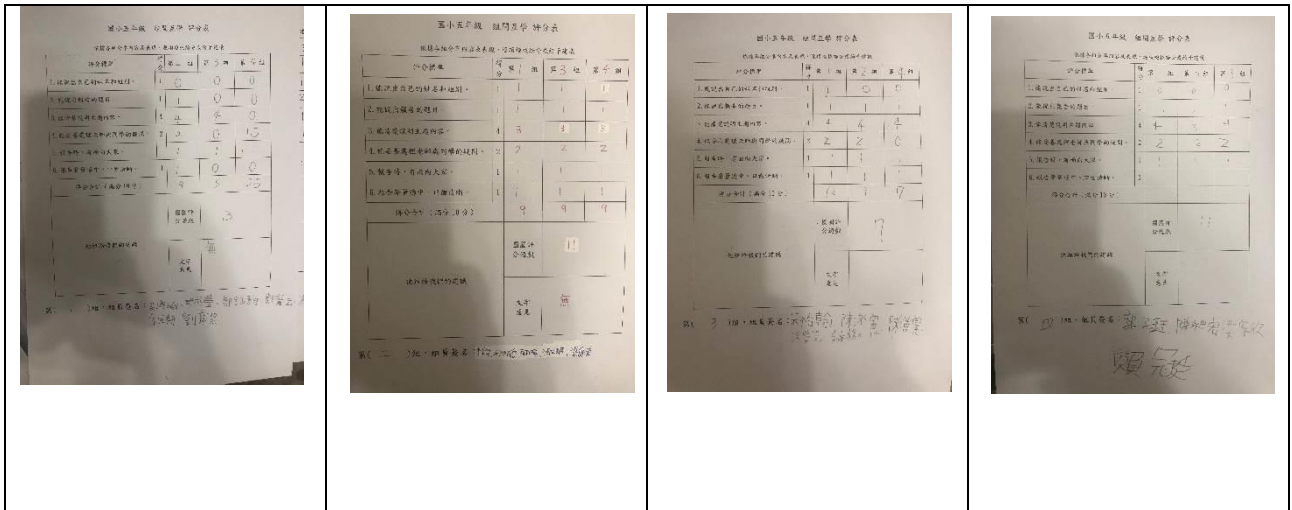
國小五年級 組間互學 評分表

| 評分標準 | 分 | 第1組 | 第3組 | 第4組 |
|---|---|---|---|---|
| 1. 能說出自己的好方和組別。 | 1 | 1 | | 1 |
| 2. 能說出檢視的題目。 | 1 | 1 | 1 | 1 |
| 3. 能清楚說明主要內容。 | 4 | 3 | 3 | 3 |
| 4. 能清楚表達作品所帶的疑問。 | 2 | 2 | 2 | 2 |
| 5. 報告時，音量大聲。 | 1 | 1 | 1 | |
| 6. 報告者音量適中，儀態自然。 | 1 | 1 | 1 | 1 |
| 評分合計（滿分10分） | | 9 | 9 | 9 |

你所評價的組 | 互評分數 | 11

第（二）組，組員簽名 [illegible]